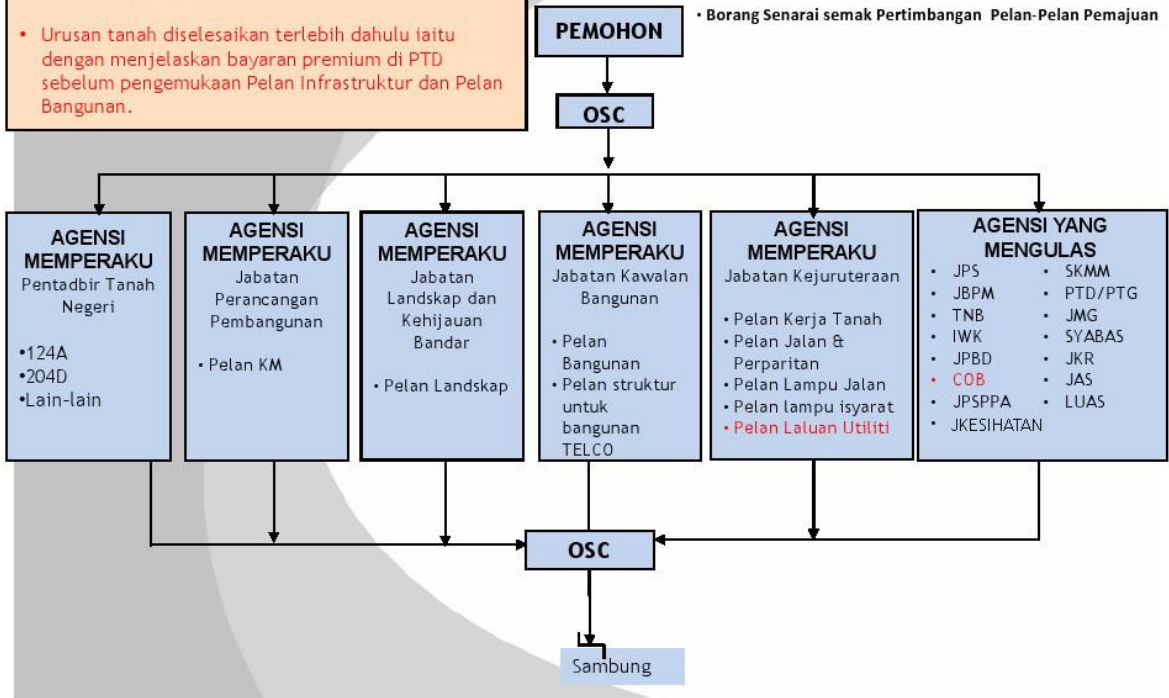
• Urusan tanah diselesaikan terlebih dahulu iaitu dengan menjelaskan bayaran premium di PTD sebelum pengemukaan Pelan Infrastruktur dan Pelan Bangunan.

PEMOHON

• Borang Senarai semak Pertimbangan Pelan-Pelan Pemajuan

OSC

AGENSI MEMPERAKU
Pentadbir Tanah Negeri
•124A
•204D
•Lain-lain

AGENSI MEMPERAKU
Jabatan Perancangan Pembangunan
• Pelan KM

AGENSI MEMPERAKU
Jabatan Landskap dan Kehijauan Bandar
• Pelan Landskap

AGENSI MEMPERAKU
Jabatan Kawalan Bangunan
• Pelan Bangunan
• Pelan struktur untuk bangunan TELCO

AGENSI MEMPERAKU
Jabatan Kejuruteraan
• Pelan Kerja Tanah
• Pelan Jalan & Perparitan
• Pelan Lampu Jalan
• Pelan lampu isyarat
• Pelan Laluan Utiliti

AGENSI YANG MENGULAS
• JPS
• JBPM
• TNB
• IWK
• JPBD
• COB
• JPSPPA
• JKESIHATAN
• SKMM
• PTD/PTG
• JMG
• SYABAS
• JKR
• JAS
• LUAS

OSC

Sambung